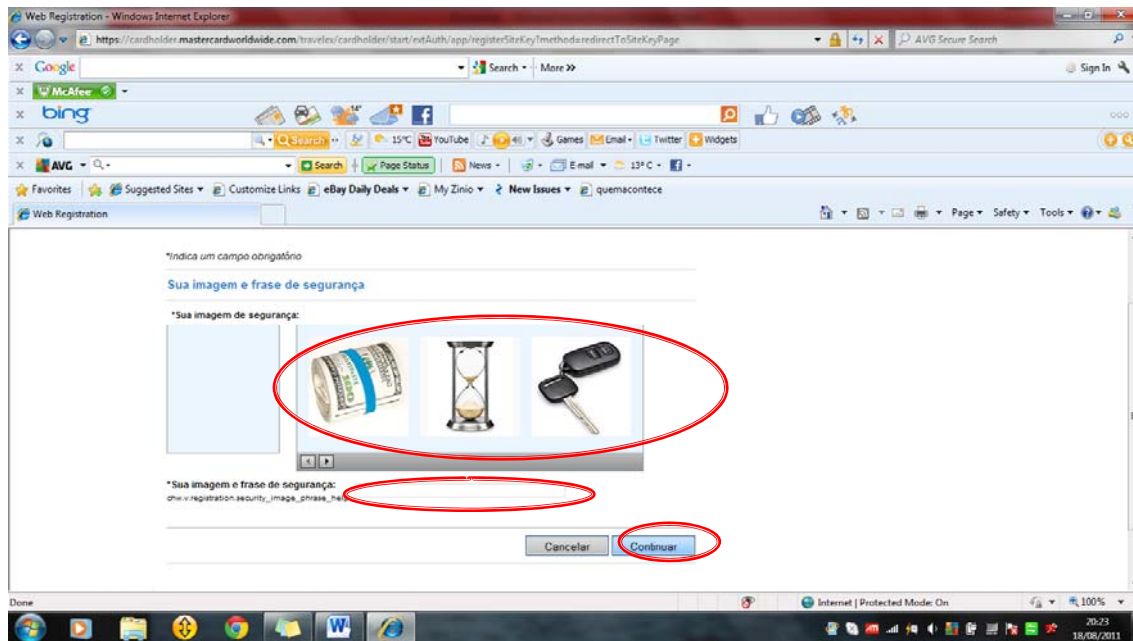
Web Registration - Windows Internet Explorer

https://cardholder.mastercardworldwide.com/travelex/cardholder/start/extAuth/app/registerSiteKey?method=redirectToSiteKeyPage

AVG Secure Search

Google

Search • More >>

Sign In

McAfee

bing

Search

15°C

YouTube

Games

Email

Twitter

Widgets

AVG

Search

Page Status

News

E-mail

13°C

Favorites

Suggested Sites

Customize Links

eBay Daily Deals

My Zinio

New Issues

quemacontece

Web Registration

Page • Safety • Tools •

*Indica um campo obrigatório

Sua imagem e frase de segurança

*Sua imagem de segurança:

*Sua imagem e frase de segurança:

chw.v.registration.security_image_phrase_help

Cancelar

Continuar

Done

Internet | Protected Mode: On

100%

20:23
18/08/2011